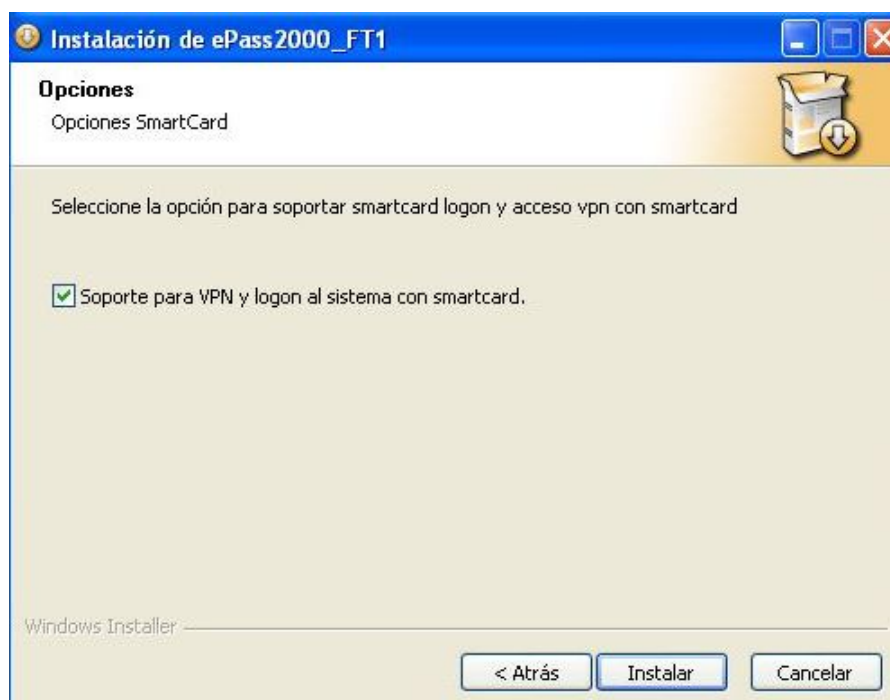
Instalación de ePass2000_FT1

Opciones

Opciones SmartCard

Seleccione la opción para soportar smartcard logon y acceso vpn con smartcard

Soporte para VPN y logon al sistema con smartcard.

Windows Installer

< Atrás | Instalar | Cancelar